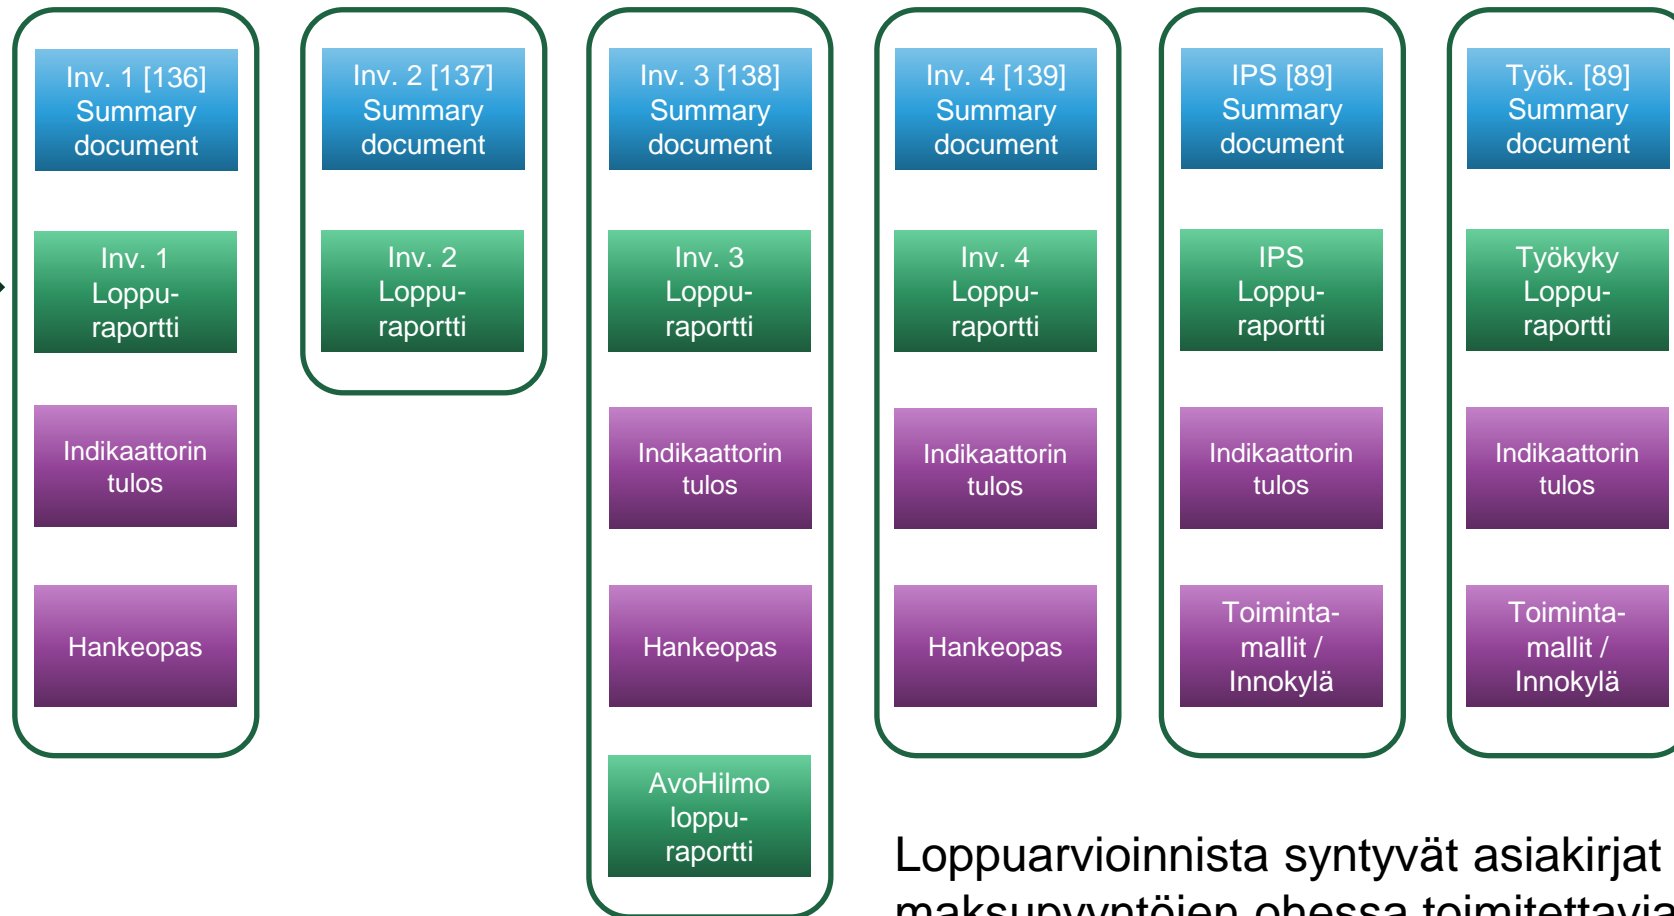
Inv. 1 [136] Summary document

Inv. 1 Loppuraportti

Indikaattorin tulos

Hankeopas

Inv. 2 [137] Summary document

Inv. 2 Loppuraportti

Inv. 3 [138] Summary document

Inv. 3 Loppuraportti

Indikaattorin tulos

Hankeopas

AvoHilmo loppuraportti

Inv. 4 [139] Summary document

Inv. 4 Loppuraportti

Indikaattorin tulos

Hankeopas

IPS [89] Summary document

IPS Loppuraportti

Indikaattorin tulos

Toimintamallit / Innokylä

Työk. [89] Summary document

Työkyky Loppuraportti

Indikaattorin tulos

Toimintamallit / Innokylä

Loppuarvioinnista syntyvät asiakirjat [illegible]
maksupyyntöjen ohessa toimitettavia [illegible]